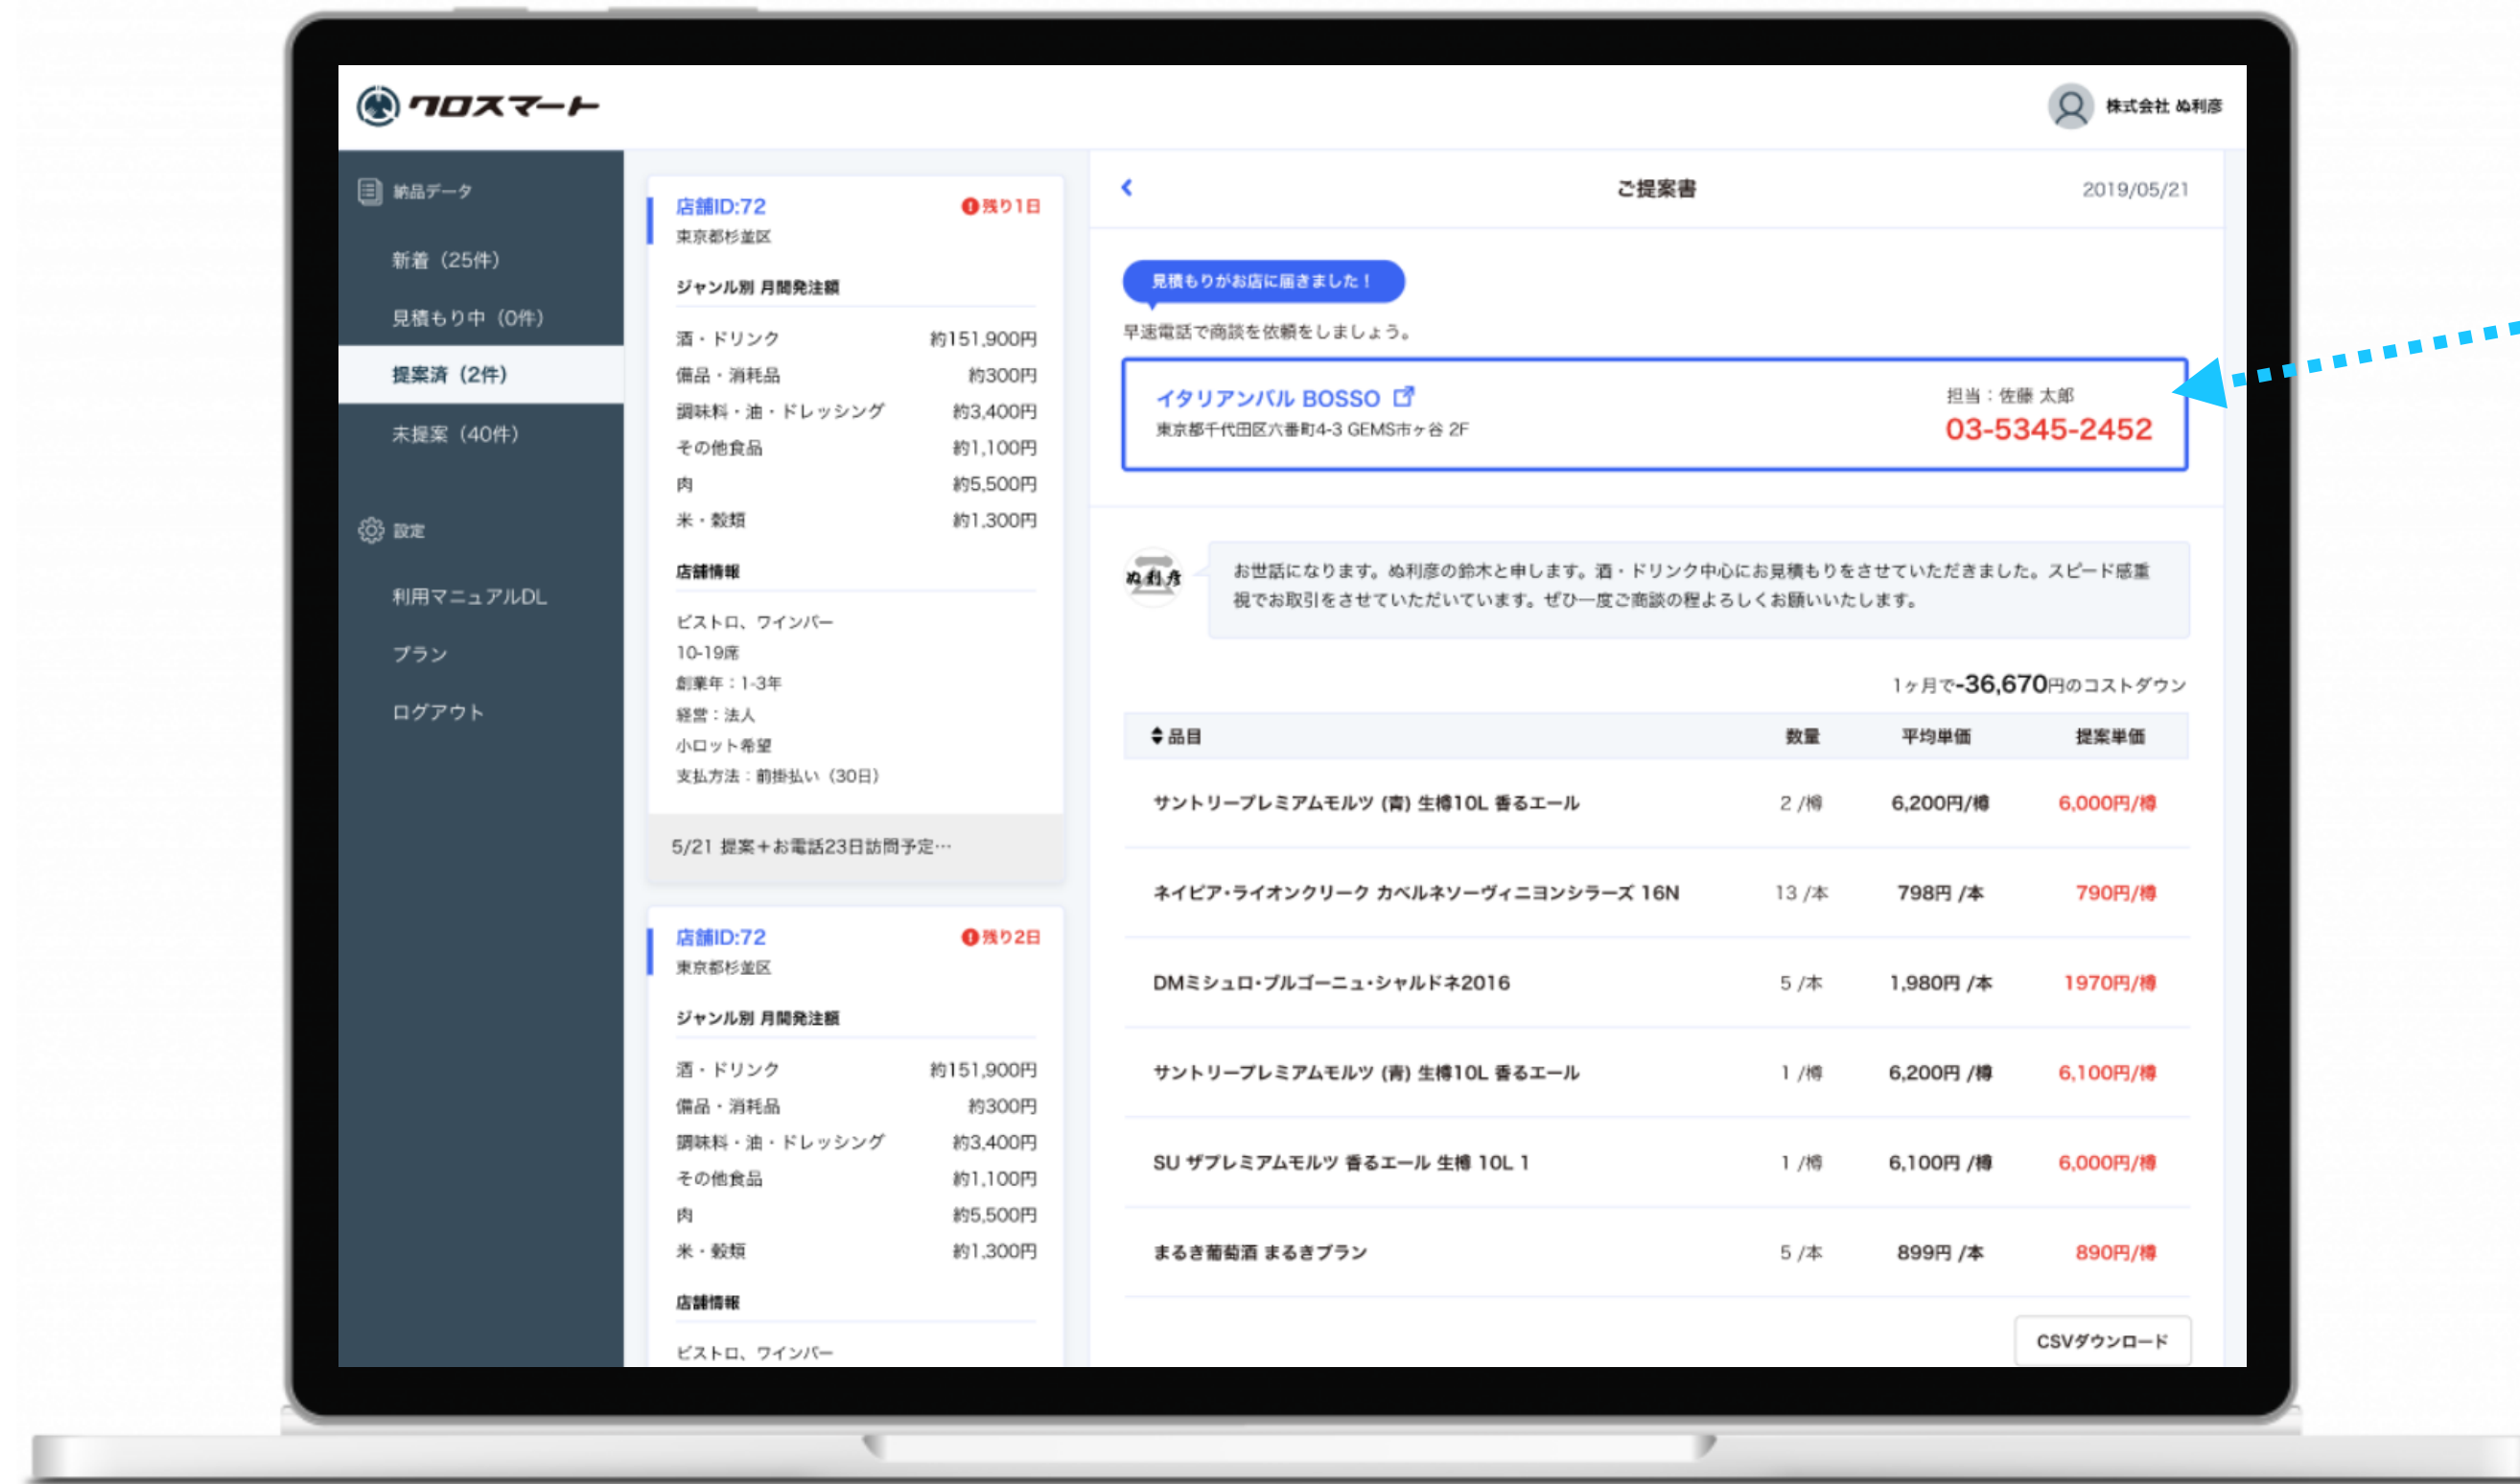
クロスマート

株式会社 ぬ利彦

納品データ

新着（25件）

見積もり中（0件）

提案済（2件）

未提案（40件）

設定

利用マニュアルDL

プラン

ログアウト

店舗ID:72
残り1日
東京都杉並区

ジャンル別 月間発注額

| | |
|---|---|
| 酒・ドリンク | 約151,900円 |
| 備品・消耗品 | 約300円 |
| 調味料・油・ドレッシング | 約3,400円 |
| その他食品 | 約1,100円 |
| 肉 | 約5,500円 |
| 米・穀類 | 約1,300円 |

店舗情報

ビストロ、ワインバー
10-19席
創業年：1-3年
経営：法人
小ロット希望
支払方法：前掛払い（30日）

5/21 提案＋お電話23日訪問予定…

店舗ID:72
残り2日
東京都杉並区

ジャンル別 月間発注額

| | |
|---|---|
| 酒・ドリンク | 約151,900円 |
| 備品・消耗品 | 約300円 |
| 調味料・油・ドレッシング | 約3,400円 |
| その他食品 | 約1,100円 |
| 肉 | 約5,500円 |
| 米・穀類 | 約1,300円 |

店舗情報

ビストロ、ワインバー

ご提案書
2019/05/21

見積もりがお店に届きました！

早速電話で商談を依頼をしましょう。

イタリアンバル BOSSO
東京都千代田区六番町4-3 GEMS市ヶ谷 2F
担当：佐藤 太郎
03-5345-2452

ぬ利彦

お世話になります。ぬ利彦の鈴木と申します。酒・ドリンク中心にお見積もりをさせていただきました。スピード感重視でお取引をさせていただいています。ぜひ一度ご商談の程よろしくお願いいたします。

1ヶ月で-36,670円のコストダウン

| 品目 | 数量 | 平均単価 | 提案単価 |
|---|---|---|---|
| サントリープレミアムモルツ (青) 生樽10L 香るエール | 2 /樽 | 6,200円/樽 | 6,000円/樽 |
| ネイピア･ライオンクリーク カベルネソーヴィニヨンシラーズ 16N | 13 /本 | 798円 /本 | 790円/樽 |
| DMミシュロ･ブルゴーニュ･シャルドネ2016 | 5 /本 | 1,980円 /本 | 1970円/樽 |
| サントリープレミアムモルツ (青) 生樽10L 香るエール | 1 /樽 | 6,200円 /樽 | 6,100円/樽 |
| SU ザプレミアムモルツ 香るエール 生樽 10L 1 | 1 /樽 | 6,100円 /樽 | 6,000円/樽 |
| まるき葡萄酒 まるきプラン | 5 /本 | 899円 /本 | 890円/樽 |

CSVダウンロード